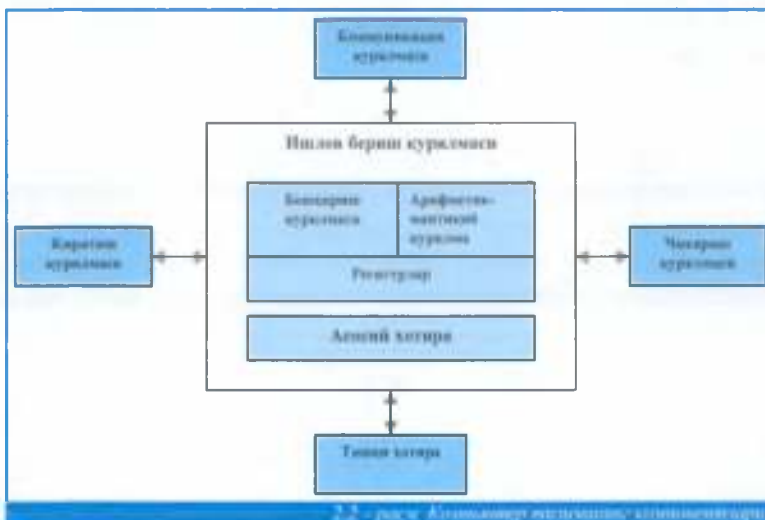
Коммуникация қурилмаси

Ишлов бериш қурилмаси

Бошқариш қурилмаси

Арифметик-мантиқий қурилма

Регистрлар

Асосий хотира

Киритиш қурилмаси

Чиқариш қурилмаси

Ташқи хотира

2.2 - расм. Компьютер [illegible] компонентлари